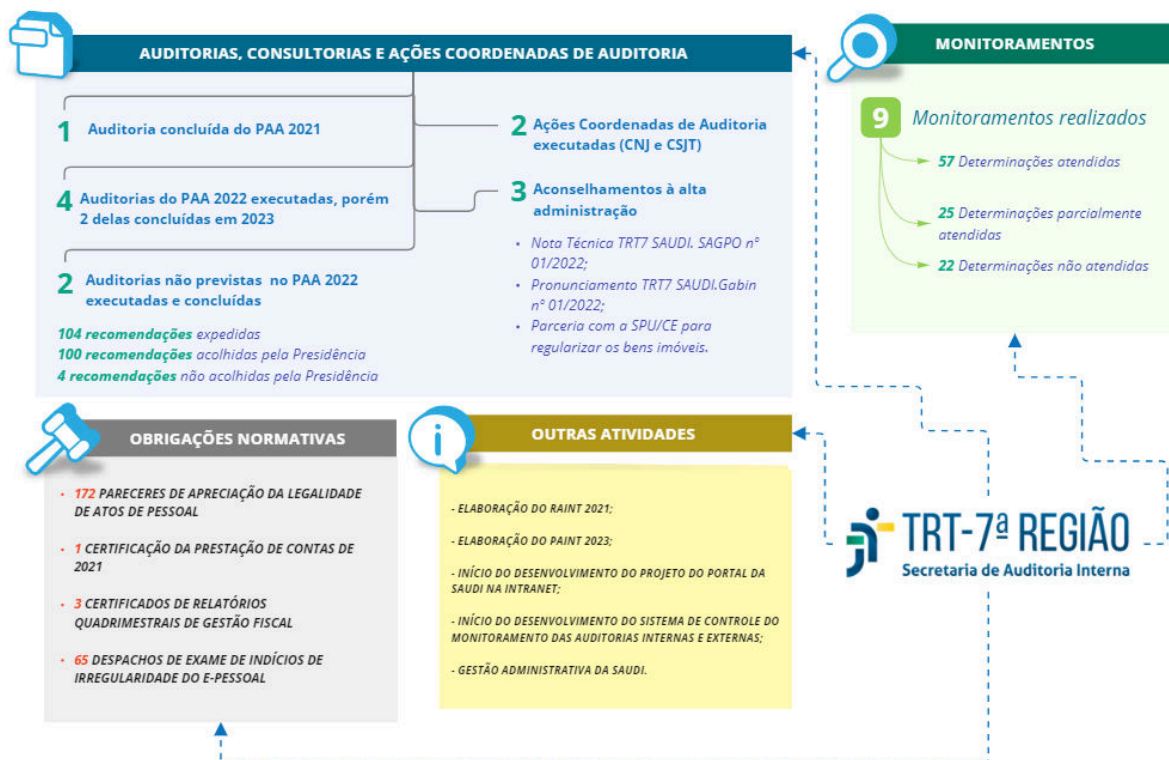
AUDITORIAS, CONSULTORIAS E AÇÕES COORDENADAS DE AUDITORIA

1 Auditoria concluída do PAA 2021

4 Auditorias do PAA 2022 executadas, porém 2 delas concluídas em 2023

2 Auditorias não previstas no PAA 2022 executadas e concluídas

104 recomendações expedidas
100 recomendações acolhidas pela Presidência
4 recomendações não acolhidas pela Presidência

2 Ações Coordenadas de Auditoria executadas (CNJ e CSJT)

3 Aconselhamentos à alta administração

• Nota Técnica TRT7 SAUDI. SAGPO nº 01/2022;
• Pronunciamento TRT7 SAUDI.Gabin nº 01/2022;
• Parceria com a SPU/CE para regularizar os bens imóveis.

MONITORAMENTOS

9 Monitoramentos realizados

57 Determinações atendidas

25 Determinações parcialmente atendidas

22 Determinações não atendidas

OBRIGAÇÕES NORMATIVAS

• 172 PARECERES DE APRECIAÇÃO DA LEGALIDADE DE ATOS DE PESSOAL

• 1 CERTIFICAÇÃO DA PRESTAÇÃO DE CONTAS DE 2021

• 3 CERTIFICADOS DE RELATÓRIOS QUADRIMESTRAIS DE GESTÃO FISCAL

• 65 DESPACHOS DE EXAME DE INDÍCIOS DE IRREGULARIDADE DO E-PESSOAL

OUTRAS ATIVIDADES

- ELABORAÇÃO DO RAINT 2021;

- ELABORAÇÃO DO PAINT 2023;

- INÍCIO DO DESENVOLVIMENTO DO PROJETO DO PORTAL DA SAUDI NA INTRANET;

- INÍCIO DO DESENVOLVIMENTO DO SISTEMA DE CONTROLE DO MONITORAMENTO DAS AUDITORIAS INTERNAS E EXTERNAS;

- GESTÃO ADMINISTRATIVA DA SAUDI.

TRT-7ª REGIÃO
Secretaria de Auditoria Interna